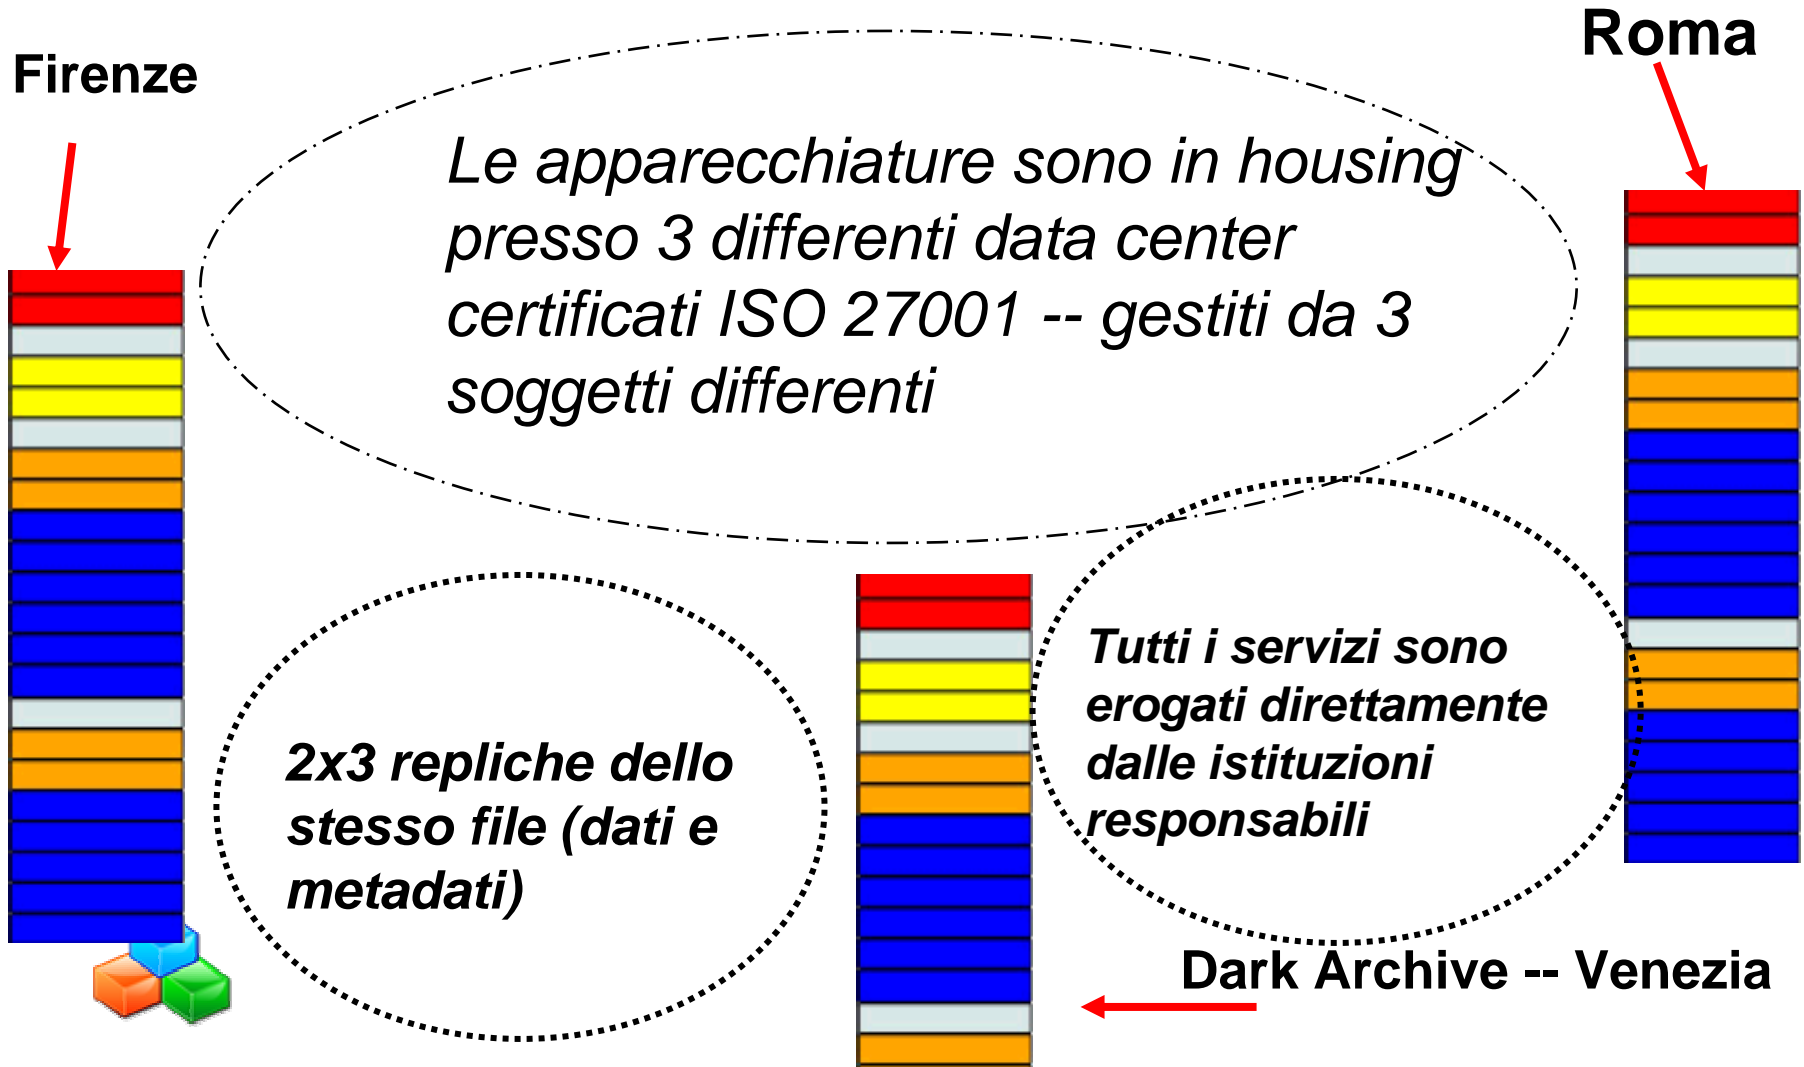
Firenze

Roma

Le apparecchiature sono in housing presso 3 differenti data center certificati ISO 27001 -- gestiti da 3 soggetti differenti

2x3 repliche dello stesso file (dati e metadati)

Tutti i servizi sono erogati direttamente dalle istituzioni responsabili

Dark Archive -- Venezia